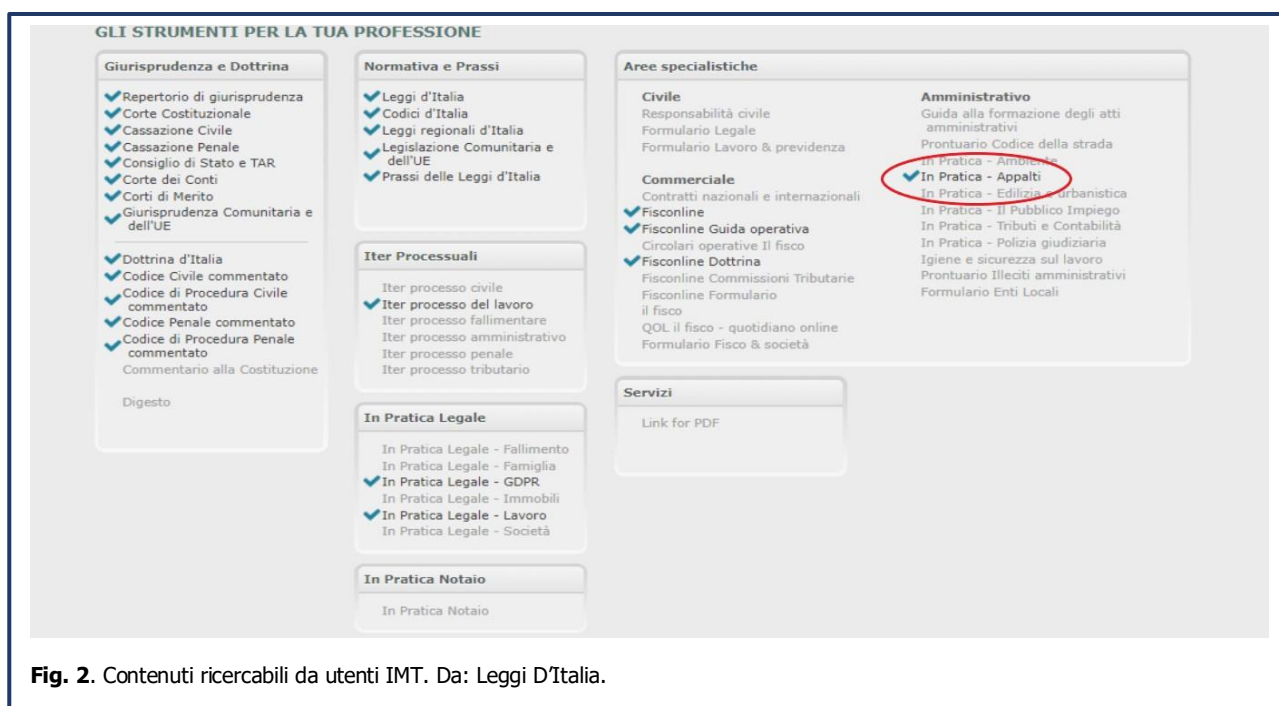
GLI STRUMENTI PER LA TUA PROFESSIONE

Giurisprudenza e Dottrina

Repertorio di giurisprudenza
Corte Costituzionale
Cassazione Civile
Cassazione Penale
Consiglio di Stato e TAR
Corte dei Conti
Corti di Merito
Giurisprudenza Comunitaria e dell'UE

Dottrina d'Italia
Codice Civile commentato
Codice di Procedura Civile commentato
Codice Penale commentato
Codice di Procedura Penale commentato
Commentario alla Costituzione

Digesto

Normativa e Prassi

Leggi d'Italia
Codici d'Italia
Leggi regionali d'Italia
Legislazione Comunitaria e dell'UE
Prassi delle Leggi d'Italia

Iter Processuali

Iter processo civile
Iter processo del lavoro
Iter processo fallimentare
Iter processo amministrativo
Iter processo penale
Iter processo tributario

In Pratica Legale

In Pratica Legale - Fallimento
In Pratica Legale - Famiglia
In Pratica Legale - GDPR
In Pratica Legale - Immobili
In Pratica Legale - Lavoro
In Pratica Legale - Società

In Pratica Notaio

In Pratica Notaio

Aree specialistiche

Civile
Responsabilità civile
Formulario Legale
Formulario Lavoro & previdenza

Commerciale
Contratti nazionali e internazionali
Fisconline
Fisconline Guida operativa
Circolari operative Il fisco
Fisconline Dottrina
Fisconline Commissioni Tributarie
Fisconline Formulario
il fisco
QOL il fisco - quotidiano online
Formulario Fisco & società

Amministrativo
Guida alla formazione degli atti amministrativi
Prontuario Codice della strada
In Pratica - Ambiente
In Pratica - Appalti
In Pratica - Edilizia e urbanistica
In Pratica - Il Pubblico Impiego
In Pratica - Tributi e Contabilità
In Pratica - Polizia giudiziaria
Igiene e sicurezza sul lavoro
Prontuario Illeciti amministrativi
Formulario Enti Locali

Servizi

Link for PDF

Fig. 2. Contenuti ricercabili da utenti IMT. Da: Leggi D'Italia.